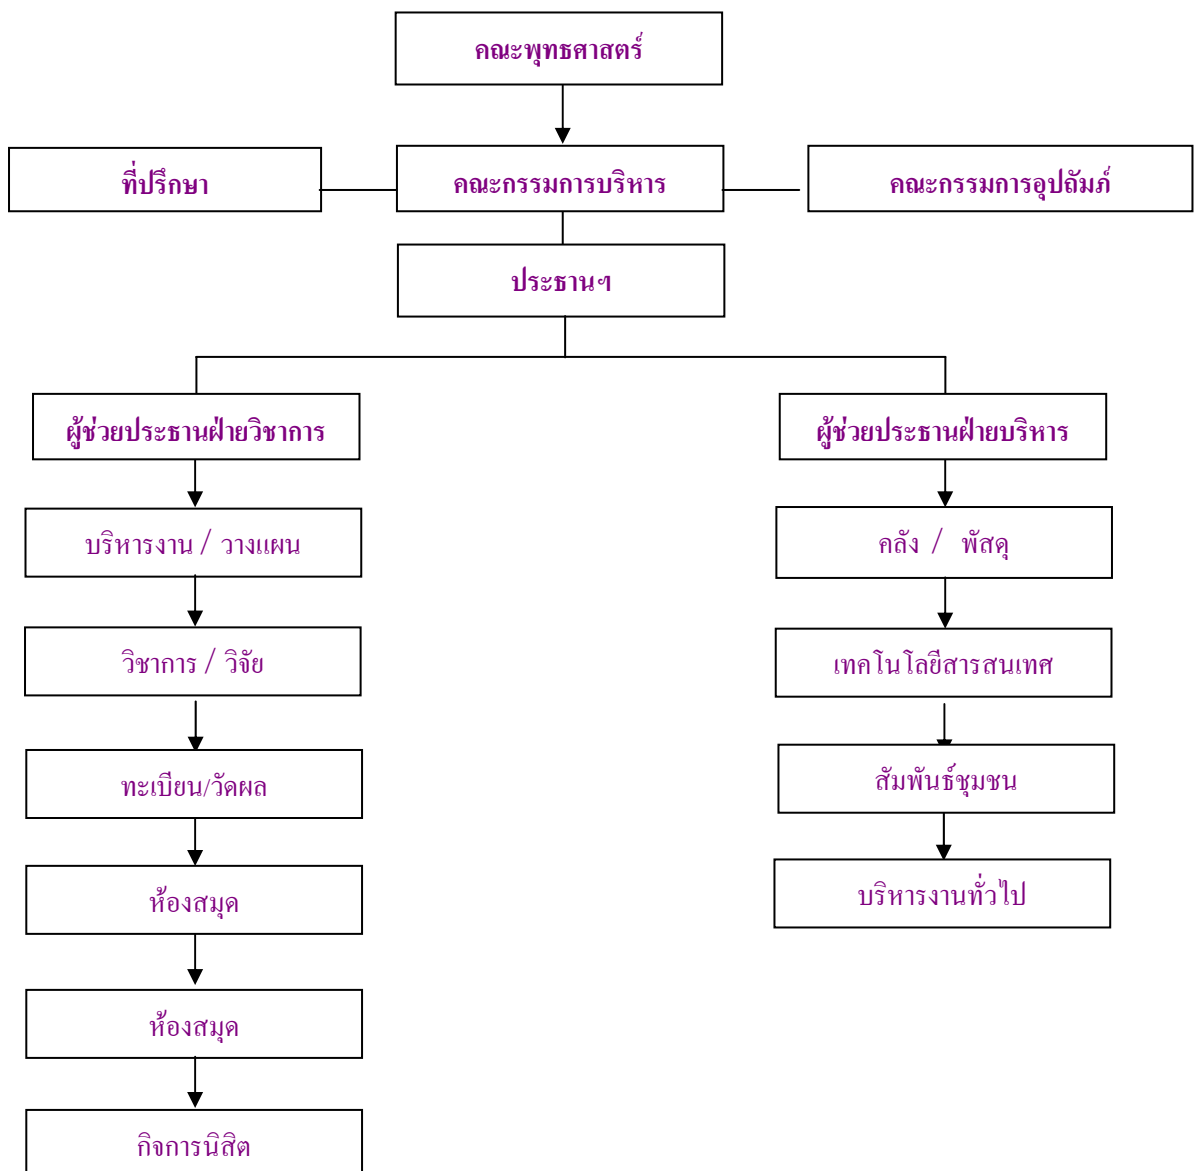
คณะพุทธศาสตร์

ที่ปรึกษา

คณะกรรมการบริหาร

คณะกรรมการอุปถัมภ์

ประธานฯ

ผู้ช่วยประธานฝ่ายวิชาการ

บริหารงาน / วางแผน

วิชาการ / วิจัย

ทะเบียน/วัดผล

ห้องสมุด

ห้องสมุด

กิจการนิสิต

ผู้ช่วยประธานฝ่ายบริหาร

คลัง / พัสดุ

เทคโนโลยีสารสนเทศ

สัมพันธ์ชุมชน

บริหารงานทั่วไป